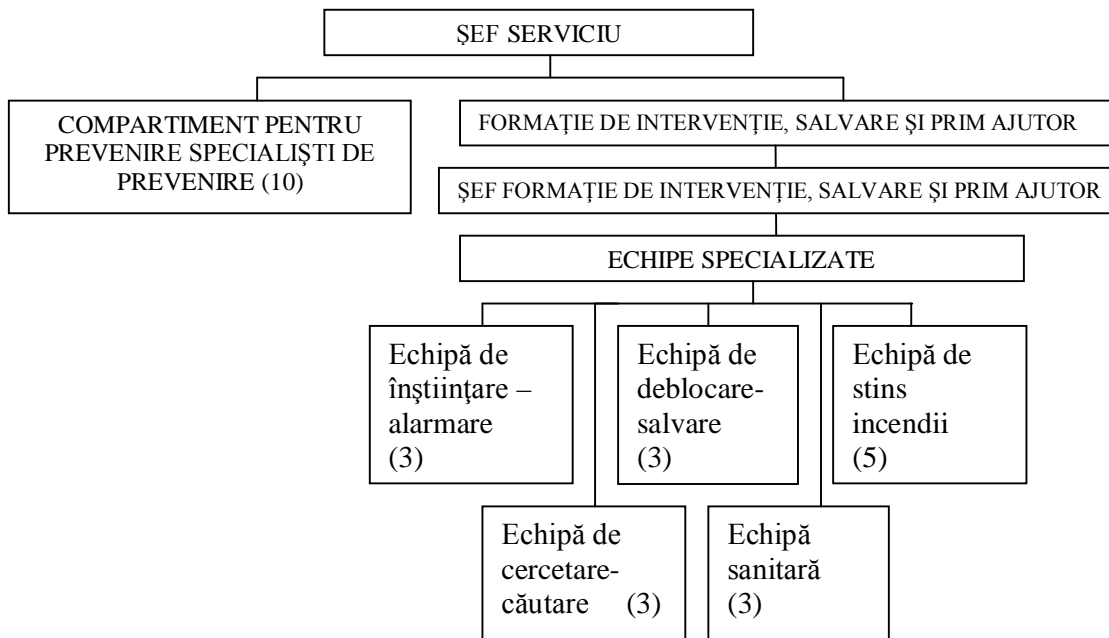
ŞEF SERVICIU

COMPARTIMENT PENTRU PREVENIRE SPECIALIŞTI DE PREVENIRE (10)

FORMAŢIE DE INTERVENŢIE, SALVARE ŞI PRIM AJUTOR

ŞEF FORMAŢIE DE INTERVENŢIE, SALVARE ŞI PRIM AJUTOR

ECHIPE SPECIALIZATE

Echipă de înştiinţare – alarmare (3)

Echipă de deblocare-salvare (3)

Echipă de stins incendii (5)

Echipă de cercetare-căutare (3)

Echipă sanitară (3)